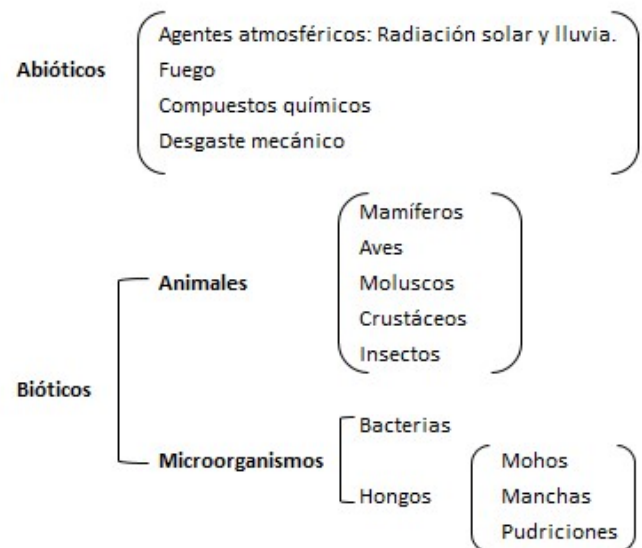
**Abióticos**

Agentes atmosféricos: Radiación solar y lluvia.
Fuego
Compuestos químicos
Desgaste mecánico

**Bióticos**

**Animales**

Mamíferos
Aves
Moluscos
Crustáceos
Insectos

**Microorganismos**

Bacterias
Hongos

Mohos
Manchas
Pudriciones